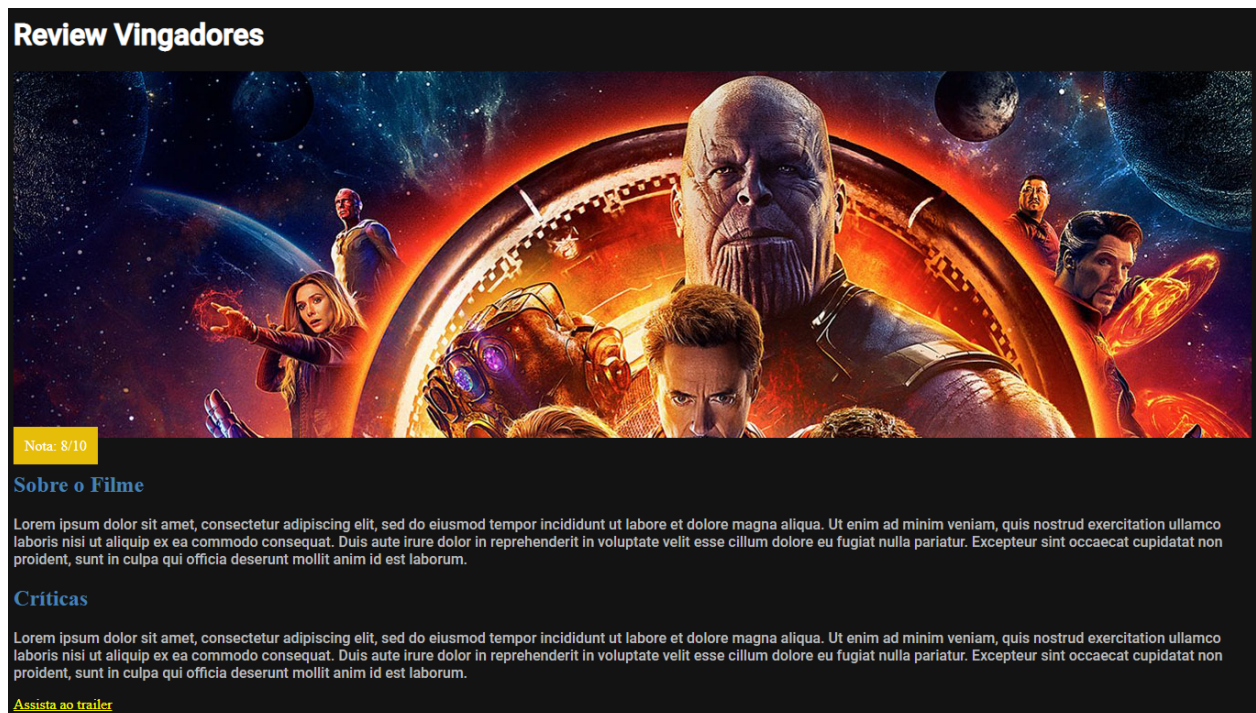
Review Vingadores

Nota: 8/10

Sobre o Filme

Lorem ipsum dolor sit amet, consectetur adipiscing elit, sed do eiusmod tempor incididunt ut labore et dolore magna aliqua. Ut enim ad minim veniam, quis nostrud exercitation ullamco laboris nisi ut aliquip ex ea commodo consequat. Duis aute irure dolor in reprehenderit in voluptate velit esse cillum dolore eu fugiat nulla pariatur. Excepteur sint occaecat cupidatat non proident, sunt in culpa qui officia deserunt mollit anim id est laborum.

Críticas

Lorem ipsum dolor sit amet, consectetur adipiscing elit, sed do eiusmod tempor incididunt ut labore et dolore magna aliqua. Ut enim ad minim veniam, quis nostrud exercitation ullamco laboris nisi ut aliquip ex ea commodo consequat. Duis aute irure dolor in reprehenderit in voluptate velit esse cillum dolore eu fugiat nulla pariatur. Excepteur sint occaecat cupidatat non proident, sunt in culpa qui officia deserunt mollit anim id est laborum.

Assista ao trailer